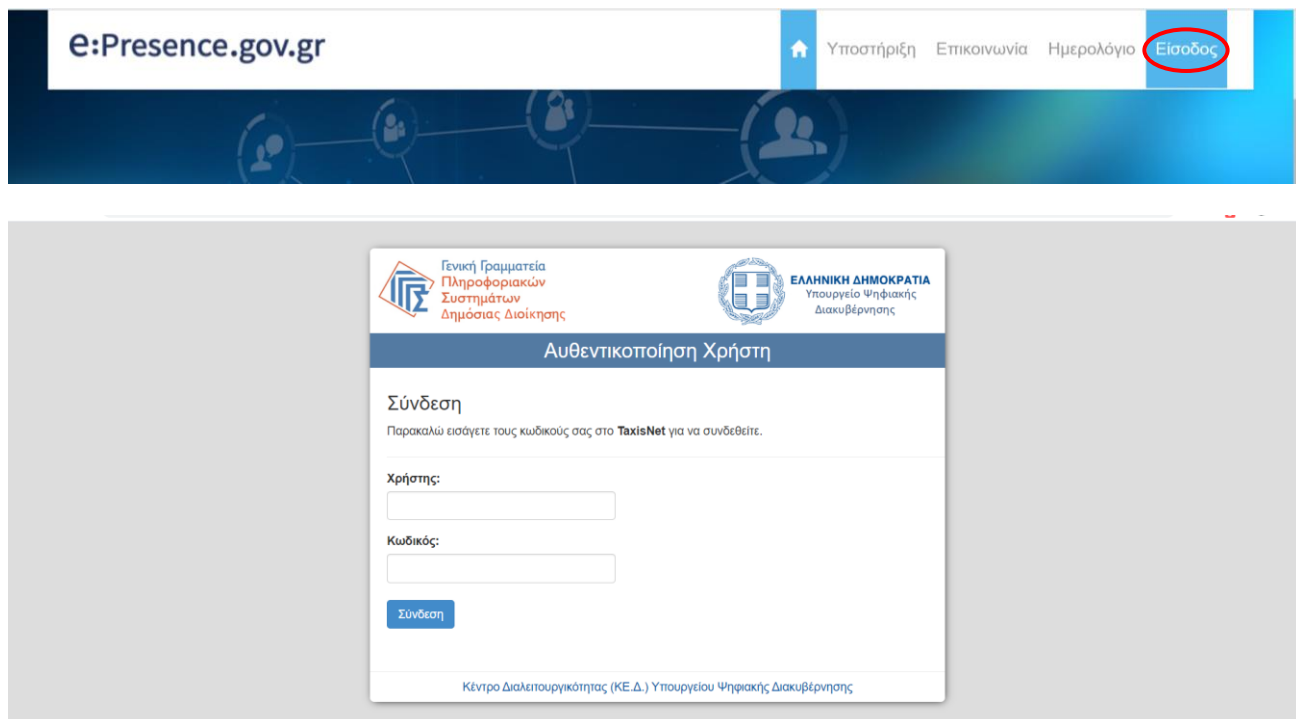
e:Presence.gov.gr

Υποστήριξη Επικοινωνία Ημερολόγιο Είσοδος

Γενική Γραμματεία Πληροφοριακών Συστημάτων Δημόσιας Διοίκησης

ΕΛΛΗΝΙΚΗ ΔΗΜΟΚΡΑΤΙΑ
Υπουργείο Ψηφιακής Διακυβέρνησης

Αυθεντικοποίηση Χρήστη

Σύνδεση

Παρακαλώ εισάγετε τους κωδικούς σας στο **TaxisNet** για να συνδεθείτε.

Χρήστης:

Κωδικός:

Σύνδεση

Κέντρο Διαλειτουργικότητας (ΚΕ.Δ.) Υπουργείου Ψηφιακής Διακυβέρνησης